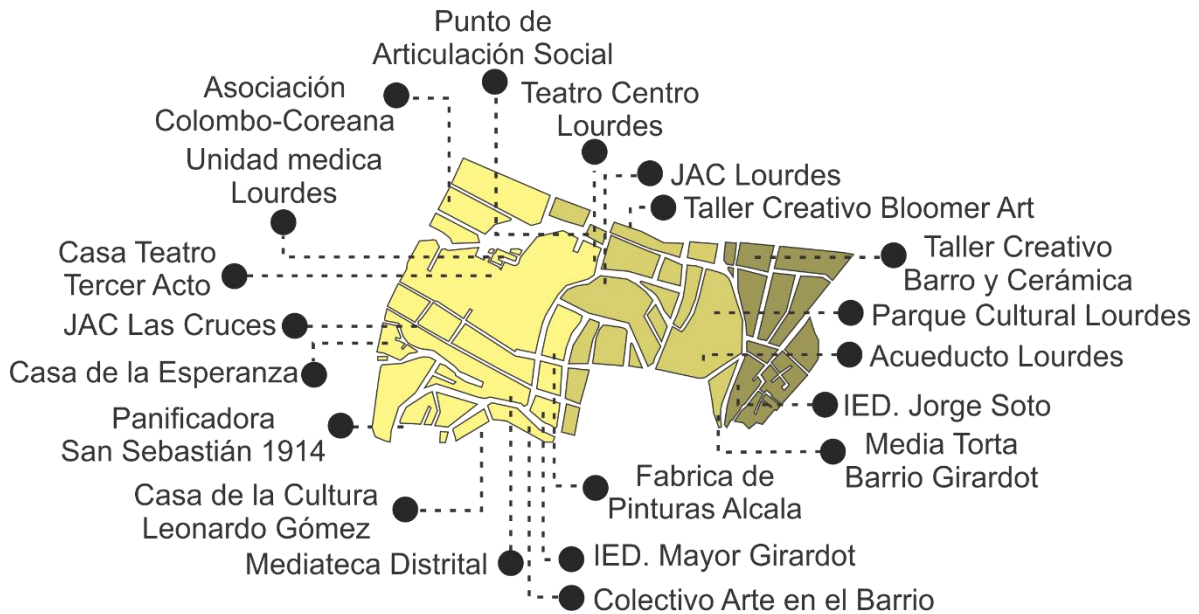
Punto de Articulación Social

Asociación Colombo-Coreana

Teatro Centro Lourdes

Unidad medica Lourdes

JAC Lourdes

Taller Creativo Bloomer Art

Casa Teatro Tercer Acto

Taller Creativo Barro y Cerámica

JAC Las Cruces

Parque Cultural Lourdes

Casa de la Esperanza

Acueducto Lourdes

Panificadora San Sebastián 1914

IED. Jorge Soto

Media Torta Barrio Girardot

Fabrica de Pinturas Alcala

Casa de la Cultura Leonardo Gómez

IED. Mayor Girardot

Mediateca Distrital

Colectivo Arte en el Barrio